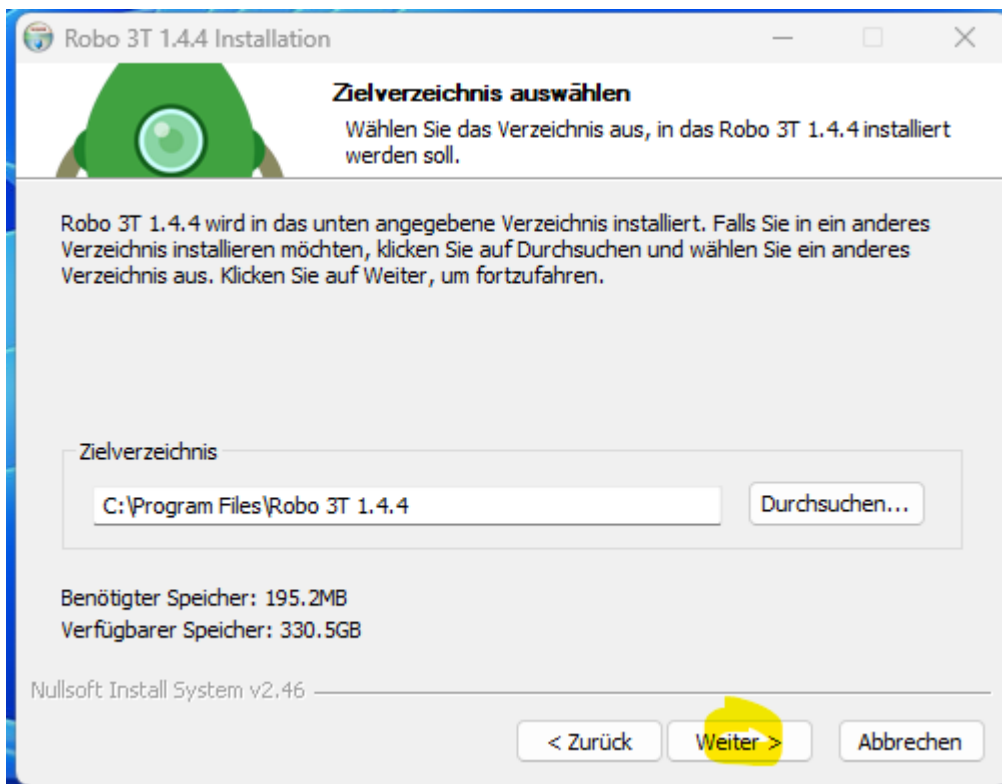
Robo 3T 1.4.4 Installation

Zielverzeichnis auswählen

Wählen Sie das Verzeichnis aus, in das Robo 3T 1.4.4 installiert werden soll.

Robo 3T 1.4.4 wird in das unten angegebene Verzeichnis installiert. Falls Sie in ein anderes Verzeichnis installieren möchten, klicken Sie auf Durchsuchen und wählen Sie ein anderes Verzeichnis aus. Klicken Sie auf Weiter, um fortzufahren.

Zielverzeichnis

C:\Program Files\Robo 3T 1.4.4

Durchsuchen...

Benötigter Speicher: 195.2MB
Verfügbarer Speicher: 330.5GB

Nullsoft Install System v2.46

< Zurück

Weiter >

Abbrechen